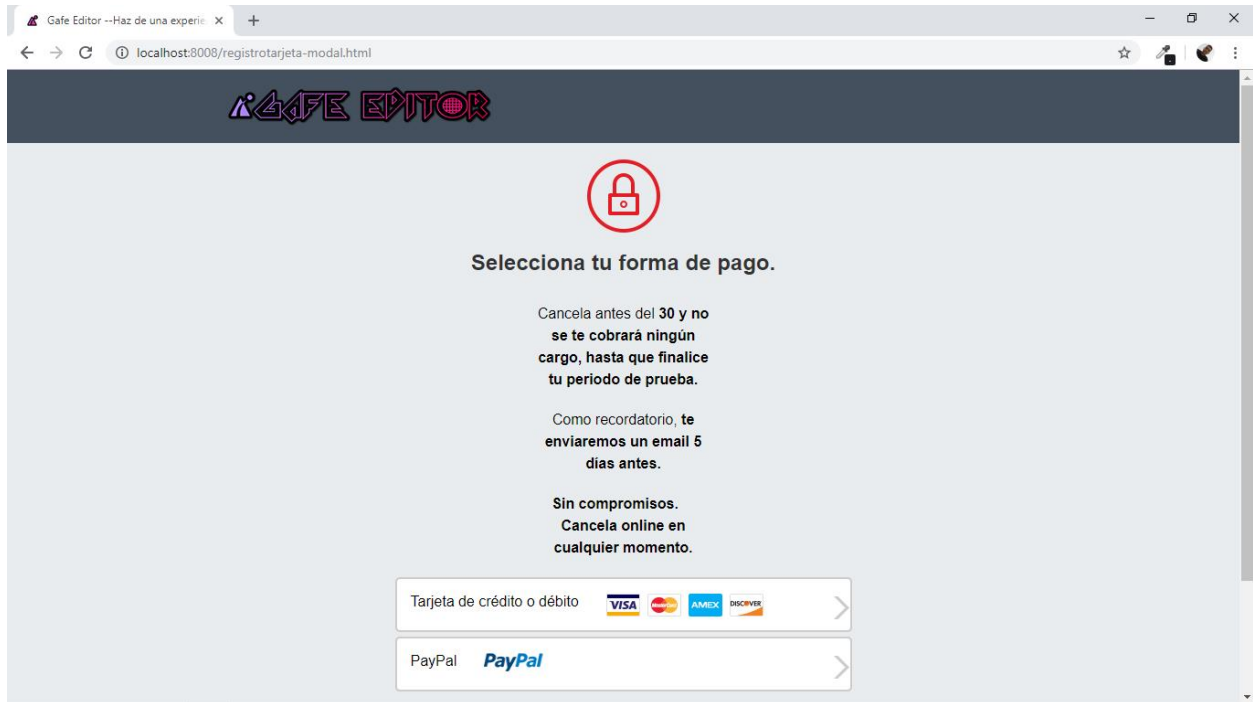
Gafe Editor --Haz de una experie

localhost:8008/registrotarjeta-modal.html

GAFE EDITOR

Selecciona tu forma de pago.

Cancela antes del 30 y no se te cobrará ningún cargo, hasta que finalice tu periodo de prueba.

Como recordatorio, te enviaremos un email 5 días antes.

Sin compromisos. Cancela online en cualquier momento.

Tarjeta de crédito o débito VISA MasterCard AMEX DISCOVER

PayPal PayPal